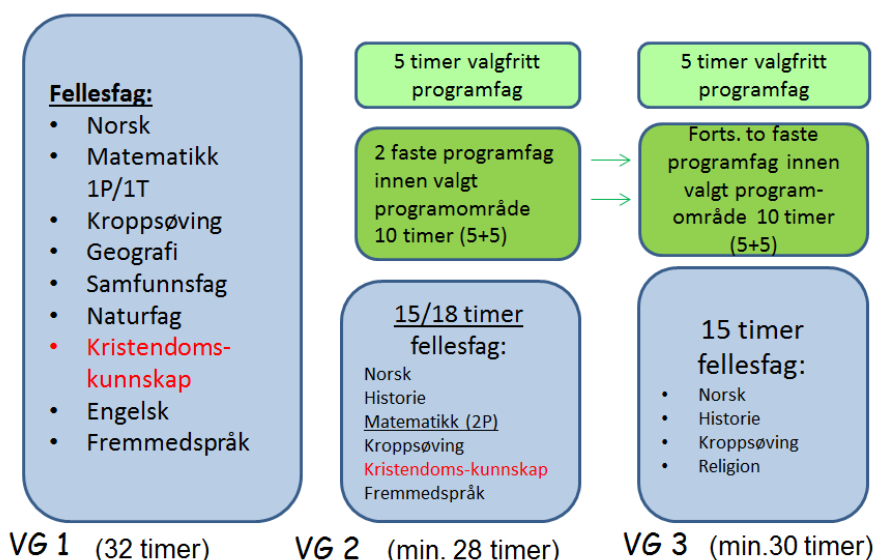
Fellesfag:
- Norsk
- Matematikk 1P/1T
- Kroppsøving
- Geografi
- Samfunnsfag
- Naturfag
- Kristendoms-kunnskap
- Engelsk
- Fremmedspråk

VG 1 (32 timer)

5 timer valgfritt programfag

2 faste programfag innen valgt programområde 10 timer (5+5)

15/18 timer fellesfag:
Norsk
Historie
Matematikk (2P)
Kroppsøving
Kristendoms-kunnskap
Fremmedspråk

VG 2 (min. 28 timer)

5 timer valgfritt programfag

Forts. to faste programfag innen valgt program-område 10 timer (5+5)

15 timer fellesfag:
- Norsk
- Historie
- Kroppsøving
- Religion

VG 3 (min.30 timer)